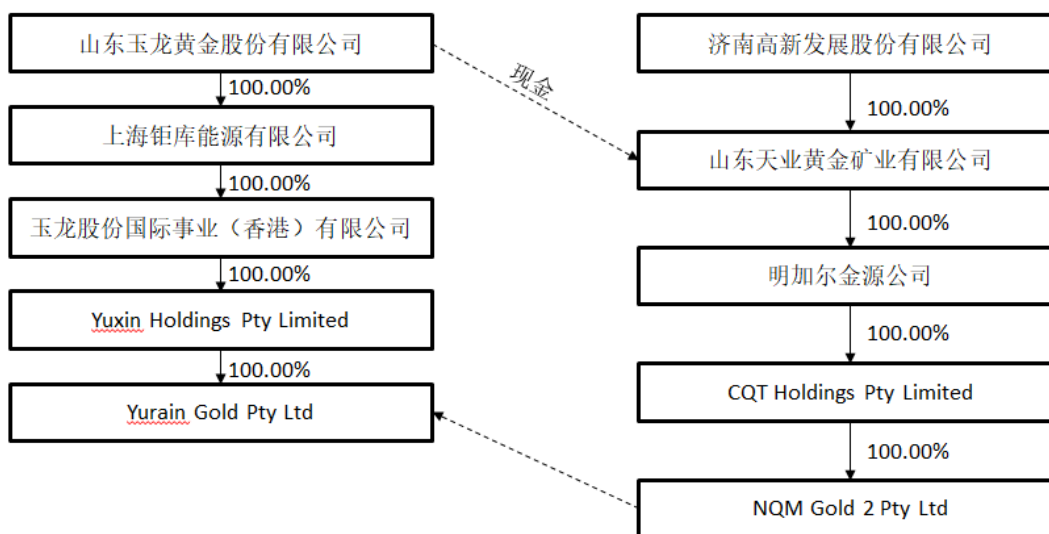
山东玉龙黄金股份有限公司

100.00%

上海钼库能源有限公司

100.00%

玉龙股份国际事业（香港）有限公司

100.00%

Yuxin Holdings Pty Limited

100.00%

Yurain Gold Pty Ltd

现金

济南高新发展股份有限公司

100.00%

山东天业黄金矿业有限公司

100.00%

明加尔金源公司

100.00%

CQT Holdings Pty Limited

100.00%

NQM Gold 2 Pty Ltd